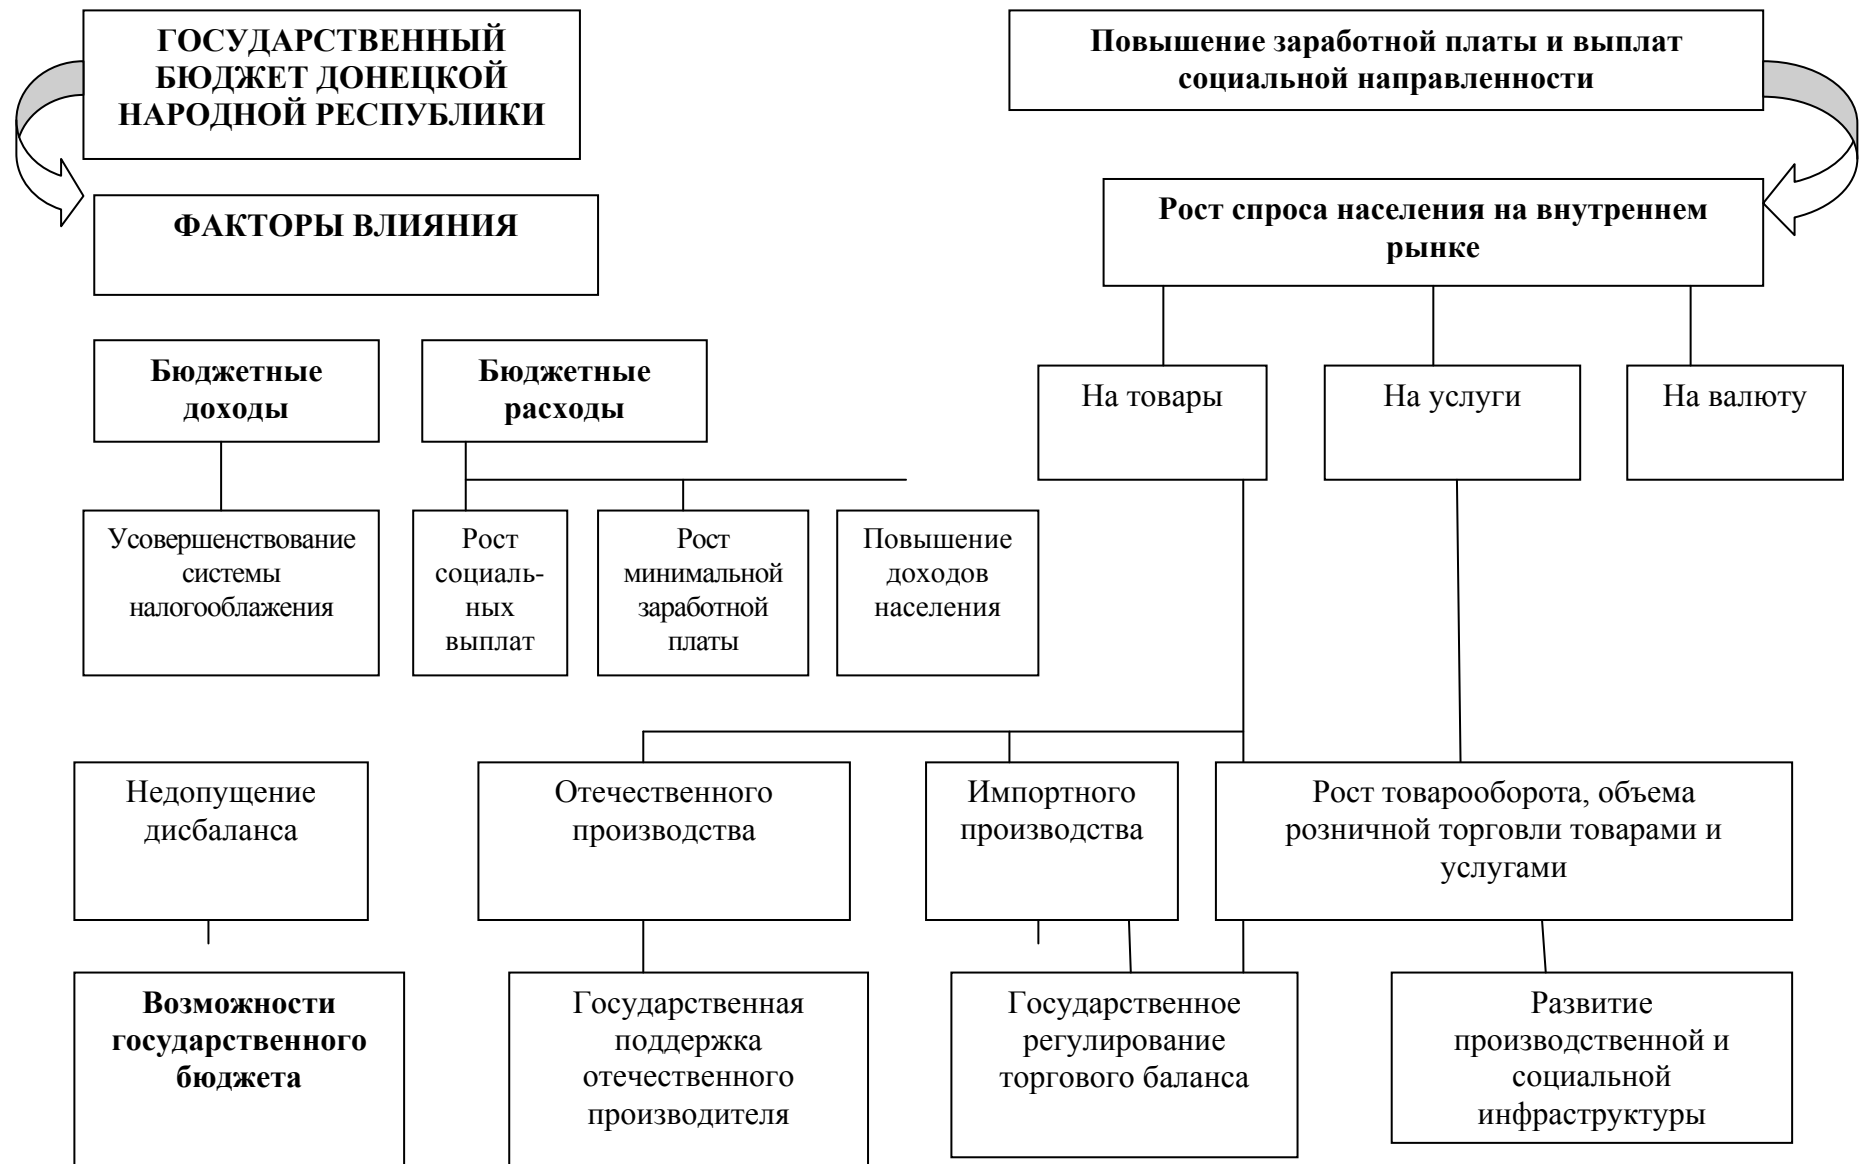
ГОСУДАРСТВЕННЫЙ БЮДЖЕТ ДОНЕЦКОЙ НАРОДНОЙ РЕСПУБЛИКИ

Повышение заработной платы и выплат социальной направленности

ФАКТОРЫ ВЛИЯНИЯ

Рост спроса населения на внутреннем рынке

Бюджетные доходы

Бюджетные расходы

На товары

На услуги

На валюту

Усовершенствование системы налогооблажения

Рост социальных выплат

Рост минимальной заработной платы

Повышение доходов населения

Недопущение дисбаланса

Отечественного производства

Импортного производства

Рост товарооборота, объема розничной торговли товарами и услугами

Возможности государственного бюджета

Государственная поддержка отечественного производителя

Государственное регулирование торгового баланса

Развитие производственной и социальной инфраструктуры